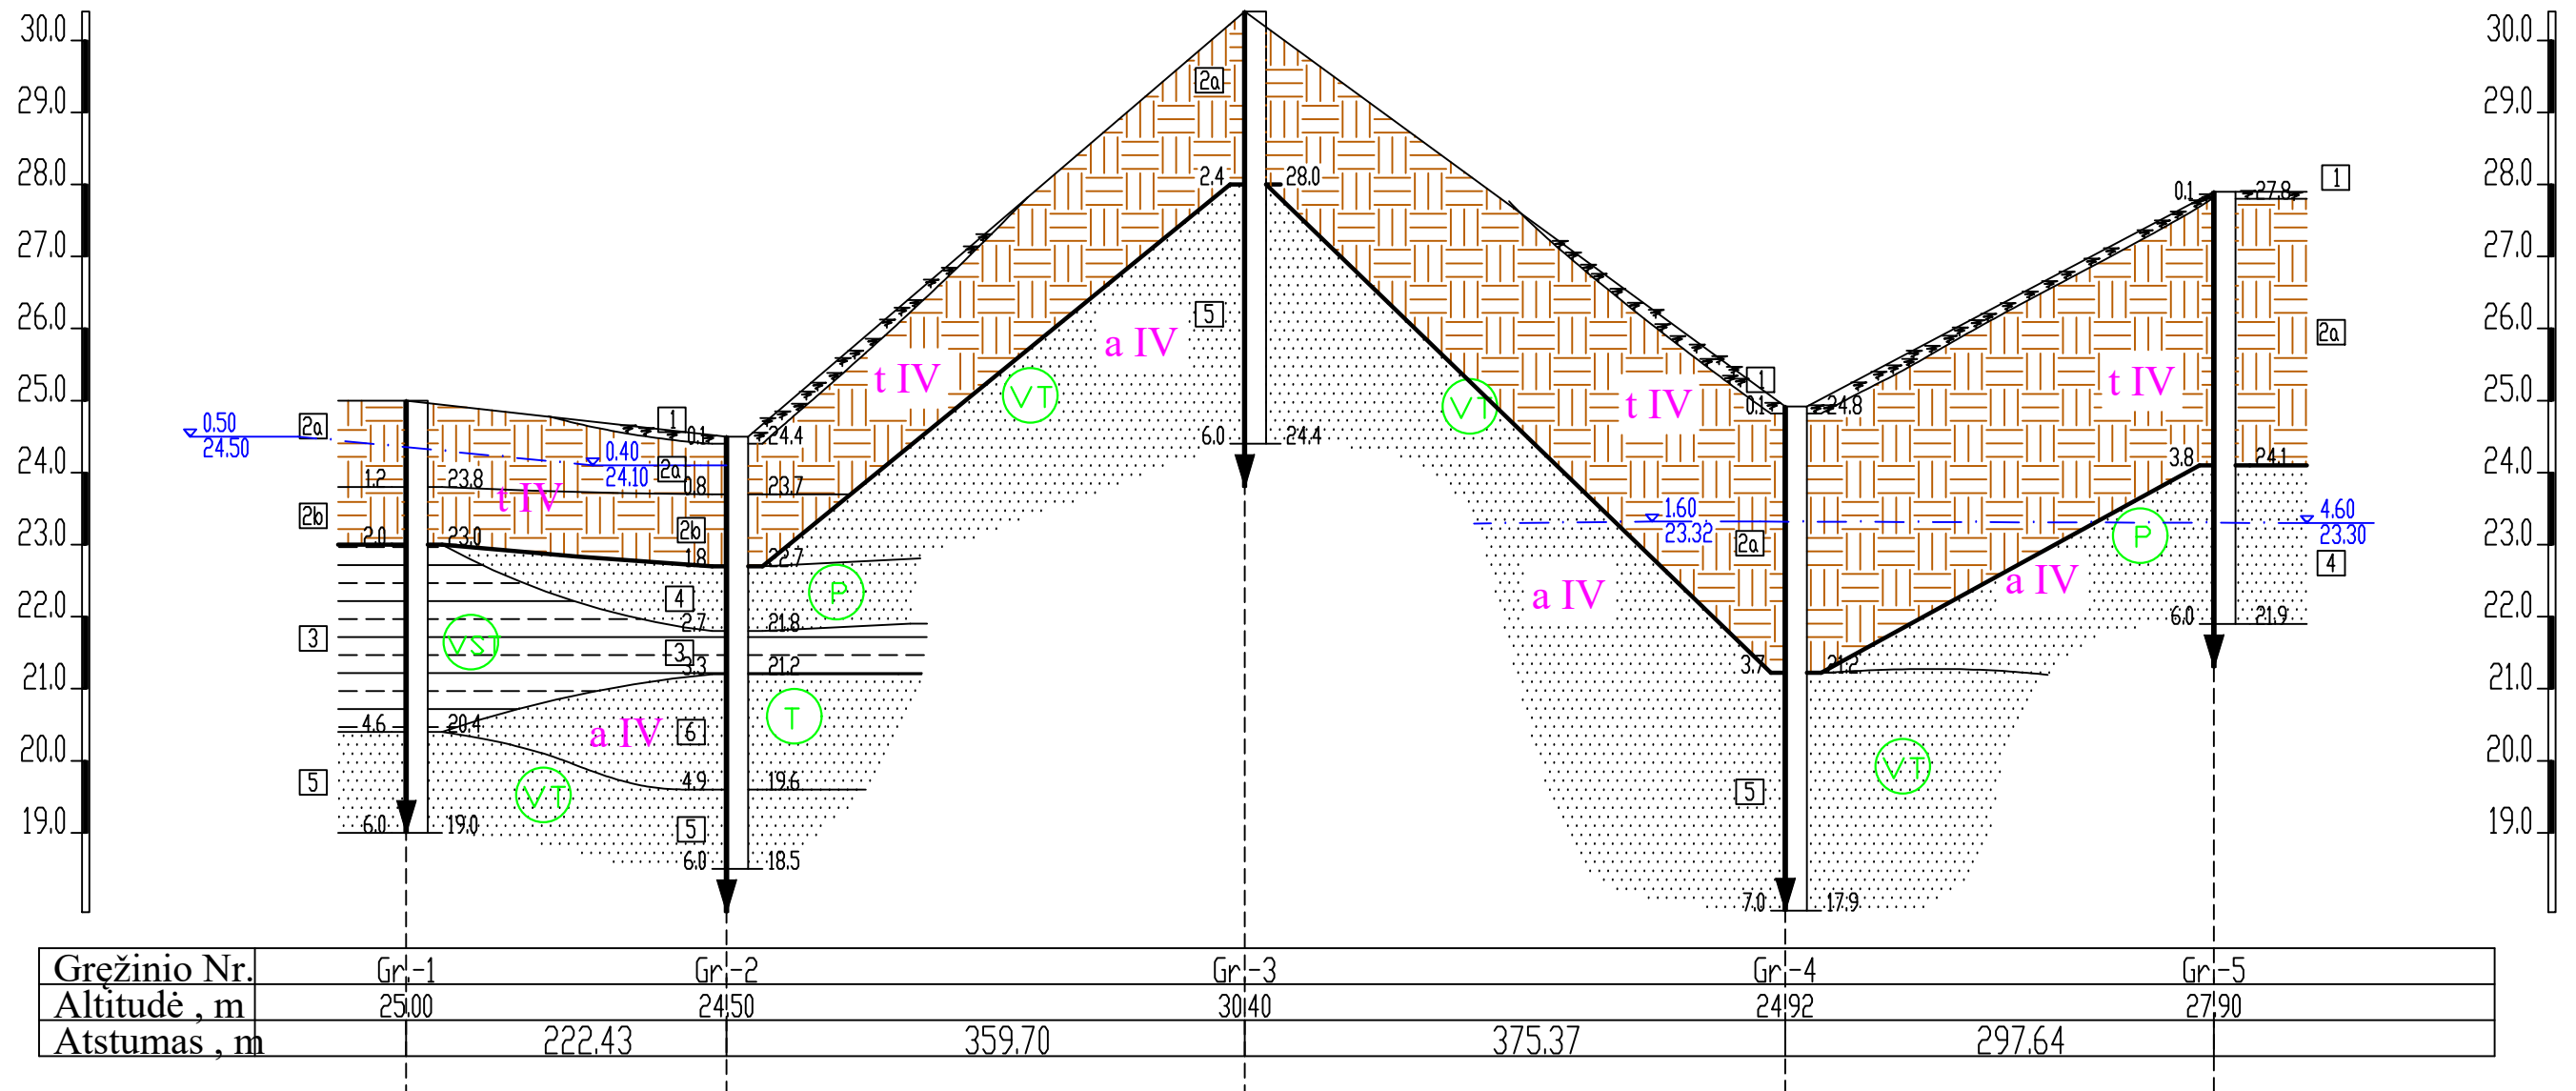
30.0
29.0
28.0
27.0
26.0
25.0
24.0
23.0
22.0
21.0
20.0
19.0

0.50
24.50
2a
1.2
23.8
2b
2.0
23.0
3
VST
4.6
20.4
5
6.0
19.0
t IV
0.40
24.10
1
0.1
2a
0.8
2b
1.8
4
2.7
3
3.3
a IV
6
VT
4.9
5
6.0
18.5
24.4
23.7
22.7
P
21.8
21.2
T
19.6
t IV
VT
a IV
2a
2.4
28.0
5
6.0
24.4
VT
t IV
1
0.1
24.8
1.60
23.32
2a
a IV
3.7
21.2
5
VT
7.0
17.9
t IV
a IV
P
0.1
27.8
1
2a
3.8
24.1
4.60
23.30
4
6.0
21.9

30.0
29.0
28.0
27.0
26.0
25.0
24.0
23.0
22.0
21.0
20.0
19.0

| Gręžinio Nr. | Gr.-1 | Gr.-2 | Gr.-3 | Gr.-4 | Gr.-5 |
|---|---|---|---|---|---|
| Altitudė , m | 25.00 | 24.50 | 30.40 | 24.92 | 27.90 |
| Atstumas , m | 222.43 | 359.70 | 375.37 | 297.64 | |